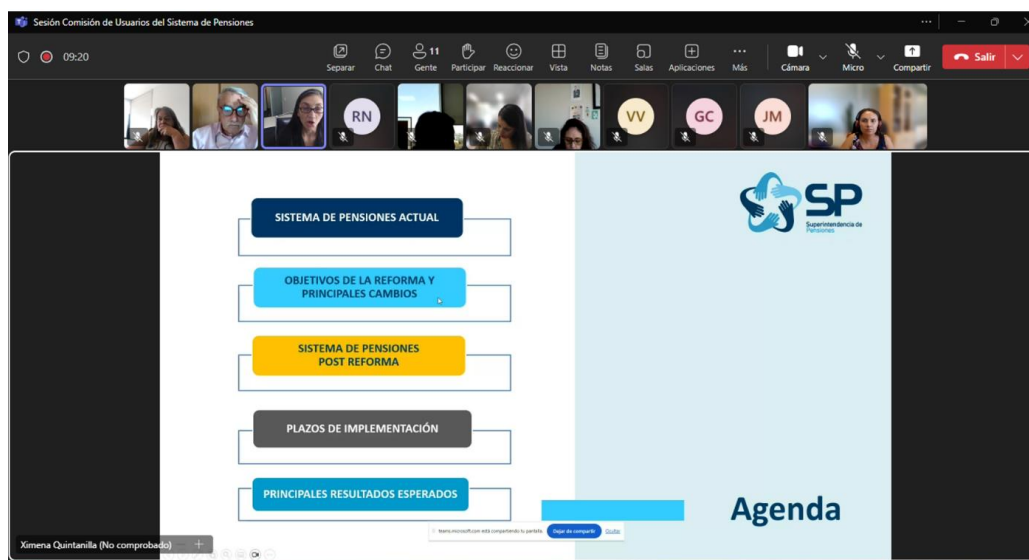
Sesión Comisión de Usuarios del Sistema de Pensiones

09:20

Separar Chat 11 Gente Participar Reaccionar Vista Notas Salas Aplicaciones Más Cámara Micro Compartir Salir

RN VV GC JM

SISTEMA DE PENSIONES ACTUAL

OBJETIVOS DE LA REFORMA Y PRINCIPALES CAMBIOS

SISTEMA DE PENSIONES POST REFORMA

PLAZOS DE IMPLEMENTACIÓN

PRINCIPALES RESULTADOS ESPERADOS

SP Superintendencia de Pensiones

Agenda

Ximena Quintanilla (No comprobado)

teams.microsoft.com está compartiendo tu pantalla. Dejar de compartir Ocultar